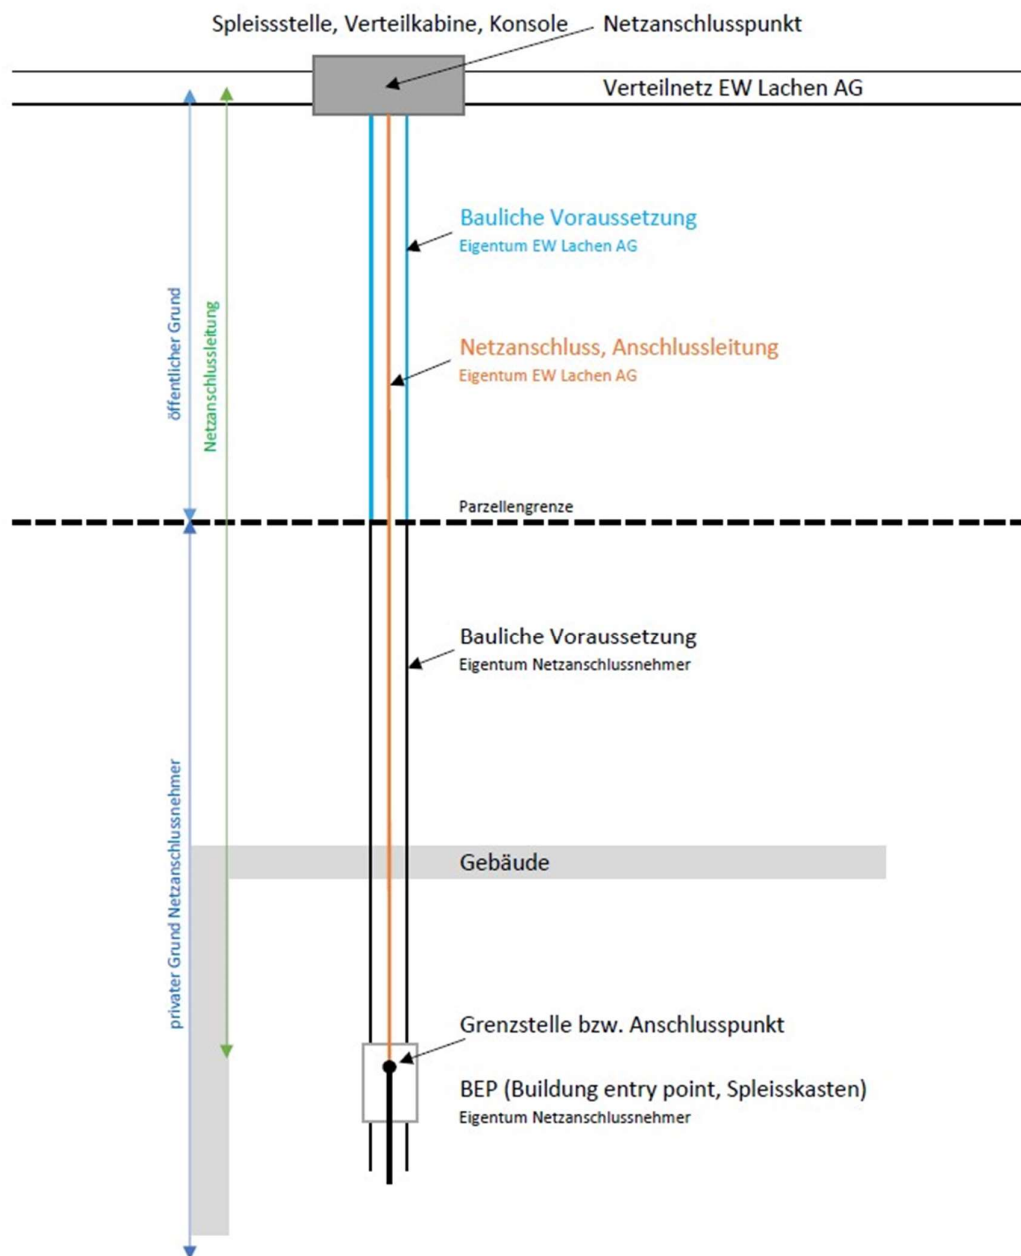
Spleissstelle, Verteilkabine, Konsole Netzanschlusspunkt

Verteilnetz EW Lachen AG

öffentlicher Grund

Netzanschlussleitung

Bauliche Voraussetzung
Eigentum EW Lachen AG

Netzanschluss, Anschlussleitung
Eigentum EW Lachen AG

Parzellengrenze

Bauliche Voraussetzung
Eigentum Netzanschlussnehmer

privater Grund Netzanschlussnehmer

Gebäude

Grenzstelle bzw. Anschlusspunkt

BEP (Buildung entry point, Spleisskasten)
Eigentum Netzanschlussnehmer